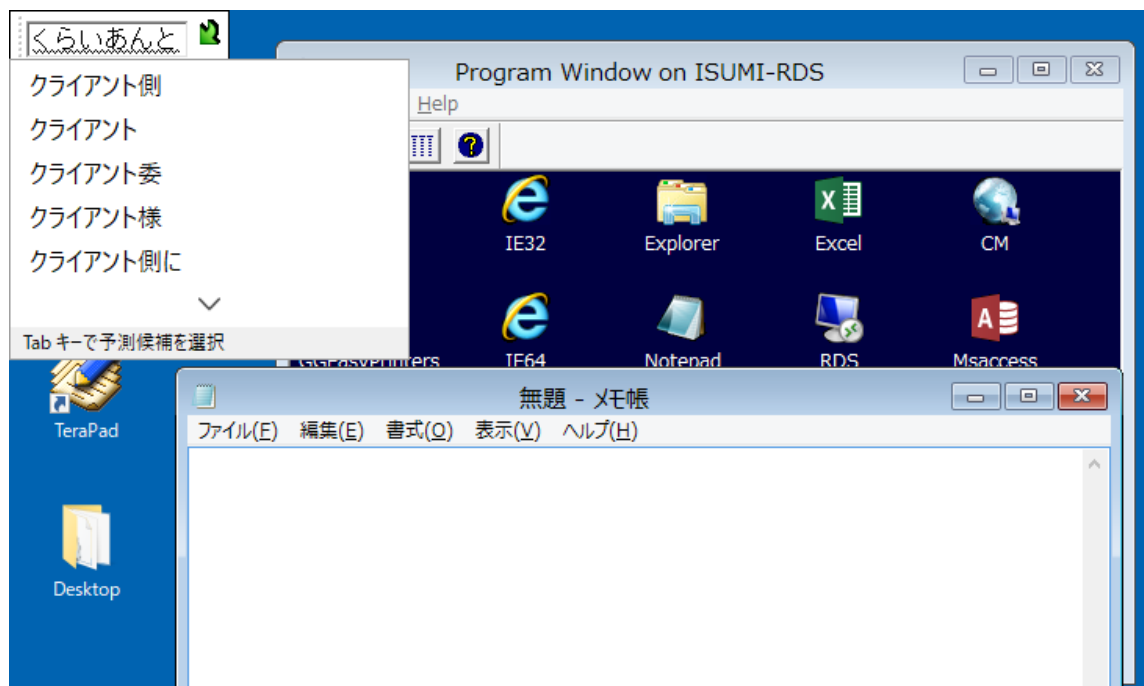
くらいあんと

クライアント側
クライアント
クライアント委
クライアント様
クライアント側に

Tab キーで予測候補を選択

Program Window on ISUMI-RDS

Help

IE32
Explorer
Excel
CM
GGEasyPrinters
IE64
Notepad
RDS
Msaccess

TeraPad

Desktop

無題 - メモ帳

ファイル(F) 編集(E) 書式(O) 表示(V) ヘルプ(H)